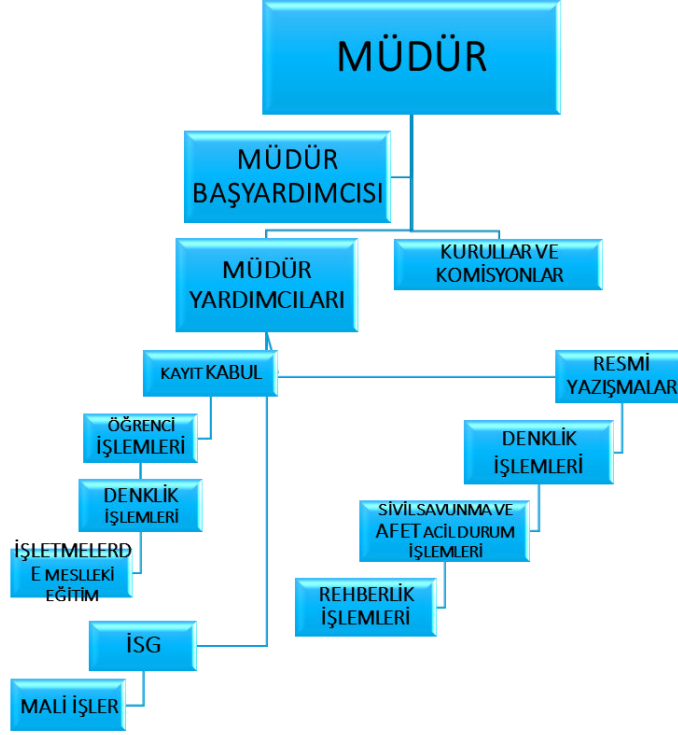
MÜDÜR

MÜDÜR BAŞYARDIMCISI

MÜDÜR YARDIMCILARI

KURULLAR VE KOMİSYONLAR

KAYIT KABUL

ÖĞRENCİ İŞLEMLERİ

DENKLİK İŞLEMLERİ

İŞLETMELERDE MESLLEKİ EĞİTİM

İSG

MALİ İŞLER

RESMİ YAZIŞMALAR

DENKLİK İŞLEMLERİ

SİVİLSAVUNMA VE AFET ACİLDURUM İŞLEMLERİ

REHBERLİK İŞLEMLERİ